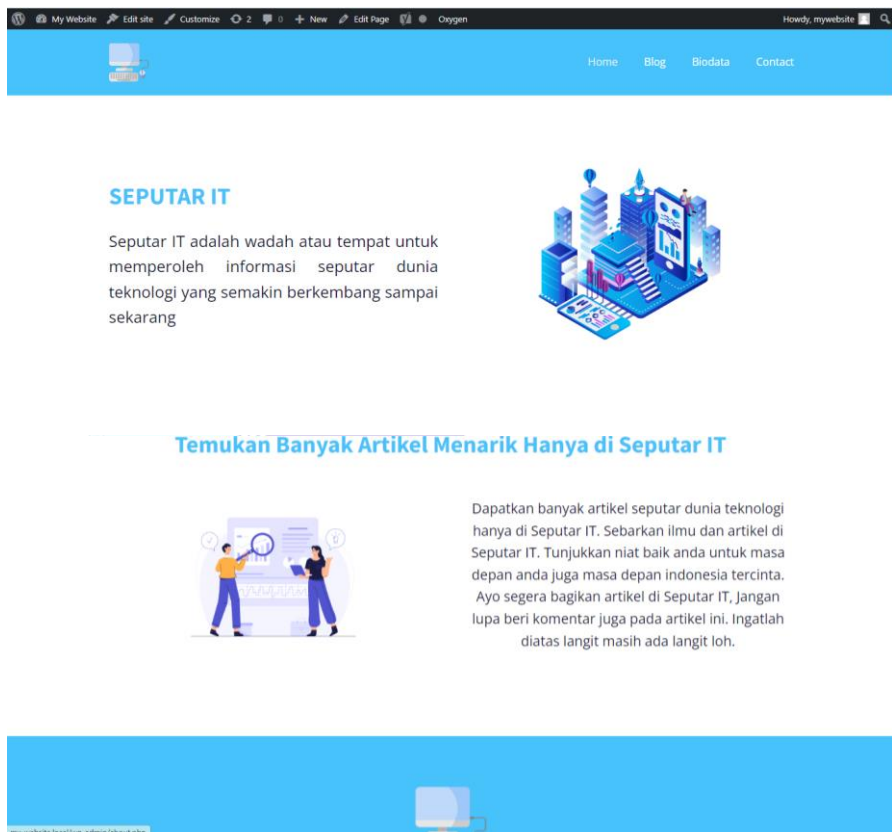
My Website Edit site Customize 2 0 + New Edit Page Oxygen Howdy, mywebsite

Home Blog Biodata Contact

SEPUTAR IT

Seputar IT adalah wadah atau tempat untuk memperoleh informasi seputar dunia teknologi yang semakin berkembang sampai sekarang

Temukan Banyak Artikel Menarik Hanya di Seputar IT

Dapatkan banyak artikel seputar dunia teknologi hanya di Seputar IT. Sebarkan ilmu dan artikel di Seputar IT. Tunjukkan niat baik anda untuk masa depan anda juga masa depan indonesia tercinta. Ayo segera bagikan artikel di Seputar IT, Jangan lupa beri komentar juga pada artikel ini. Ingatlah diatas langit masih ada langit loh.

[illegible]